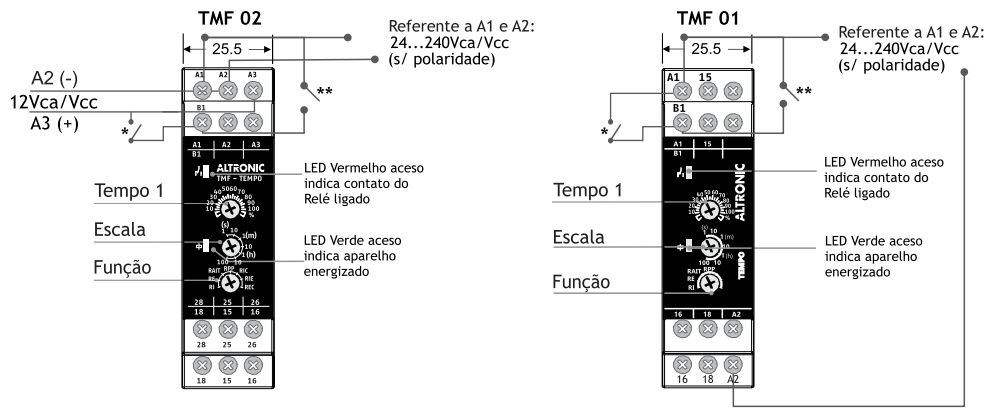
TMF 02

25.5

Referente a A1 e A2:
24...240Vca/Vcc
(s/ polaridade)

A1 A2 A3

A2 (-)

B1

12Vca/Vcc

A3 (+)

*

**

A1 | A2 | A3
B1

ALTRONIC
TMF - TEMPO

LED Vermelho aceso indica contato do Relé ligado

Tempo 1

10 20 30 40 50 60 70 80 90 100 %

Escala

(s) 1 10 (m) 1 10 (h) 1 10 100

LED Verde aceso indica aparelho energizado

Função

RAIT RPP RIC RE RIE RI REC

28 | 25 | 26
18 | 15 | 16

28 25 26

18 15 16

TMF 01

25.5

Referente a A1 e A2:
24...240Vca/Vcc
(s/ polaridade)

A1 15

B1

*

**

A1 | 15
B1

ALTRONIC

LED Vermelho aceso indica contato do Relé ligado

Tempo 1

Escala

LED Verde aceso indica aparelho energizado

Função

RAIT RPP RE RI

TEMPO

16 | 18 | A2

16 18 A2